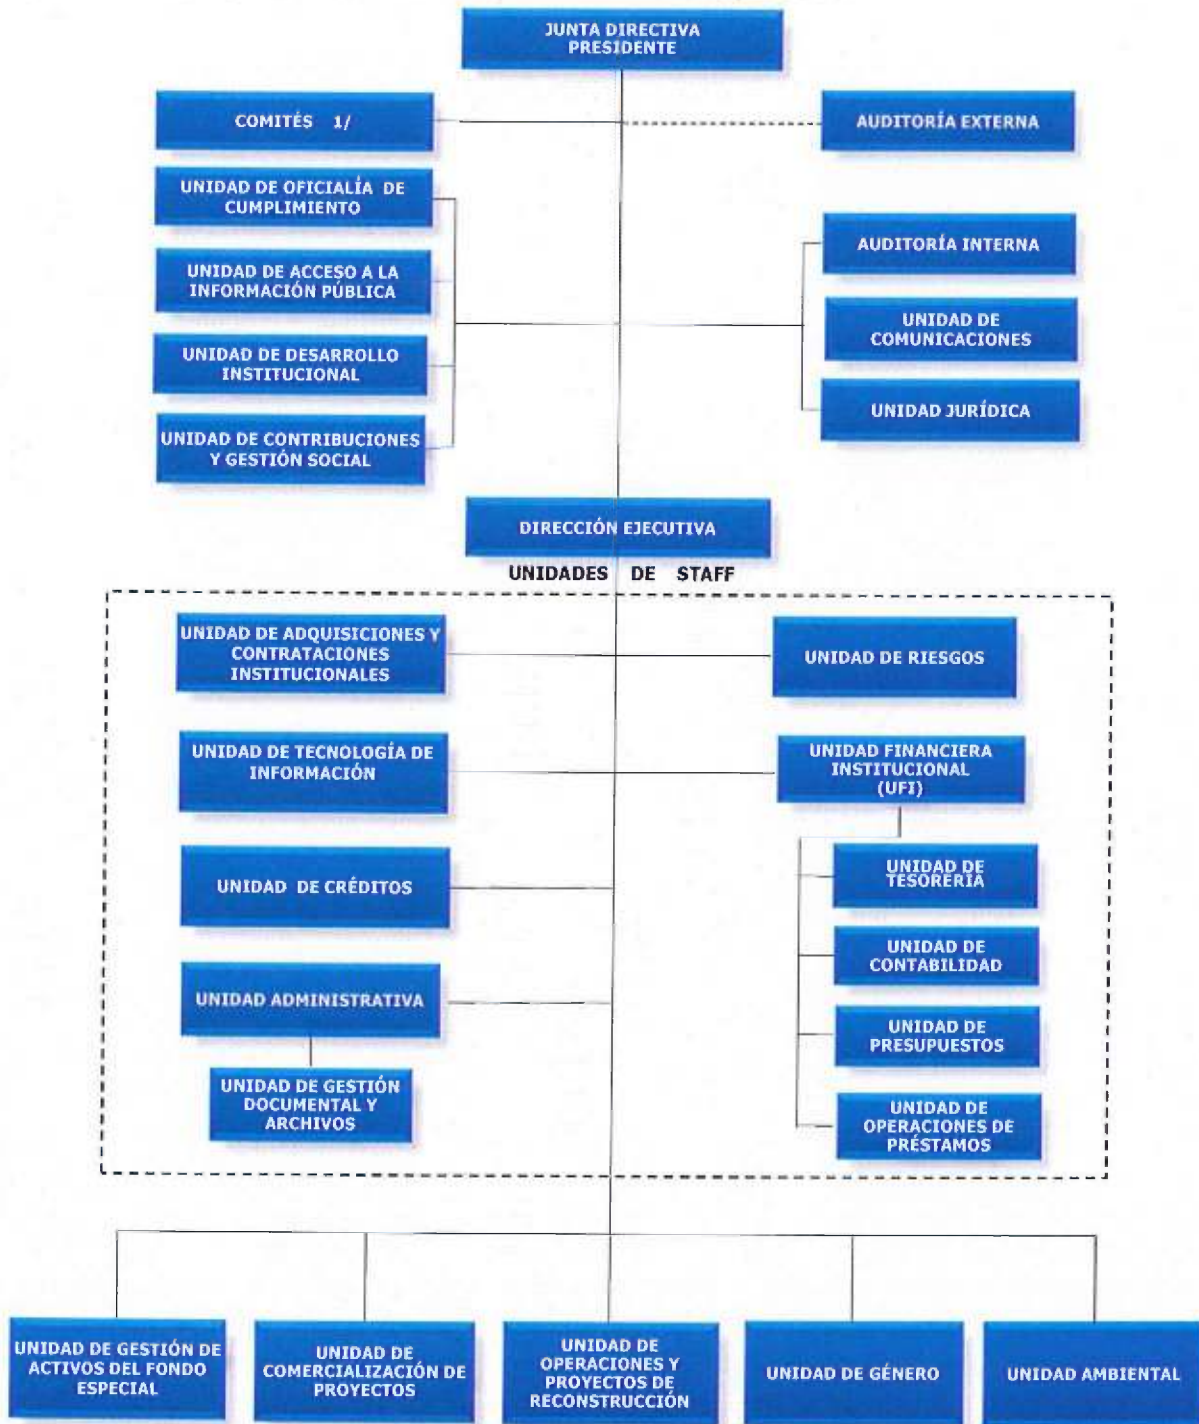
JUNTA DIRECTIVA
PRESIDENTE

COMITÉS 1/

AUDITORÍA EXTERNA

UNIDAD DE OFICIALÍA DE CUMPLIMIENTO

UNIDAD DE ACCESO A LA INFORMACIÓN PÚBLICA

UNIDAD DE DESARROLLO INSTITUCIONAL

UNIDAD DE CONTRIBUCIONES Y GESTIÓN SOCIAL

AUDITORÍA INTERNA

UNIDAD DE COMUNICACIONES

UNIDAD JURÍDICA

DIRECCIÓN EJECUTIVA

UNIDADES DE STAFF

UNIDAD DE ADQUISICIONES Y CONTRATACIONES INSTITUCIONALES

UNIDAD DE RIESGOS

UNIDAD DE TECNOLOGÍA DE INFORMACIÓN

UNIDAD FINANCIERA INSTITUCIONAL (UFI)

UNIDAD DE CRÉDITOS

UNIDAD DE TESORERÍA

UNIDAD DE CONTABILIDAD

UNIDAD ADMINISTRATIVA

UNIDAD DE PRESUPUESTOS

UNIDAD DE GESTIÓN DOCUMENTAL Y ARCHIVOS

UNIDAD DE OPERACIONES DE PRÉSTAMOS

UNIDAD DE GESTIÓN DE ACTIVOS DEL FONDO ESPECIAL

UNIDAD DE COMERCIALIZACIÓN DE PROYECTOS

UNIDAD DE OPERACIONES Y PROYECTOS DE RECONSTRUCCIÓN

UNIDAD DE GÉNERO

UNIDAD AMBIENTAL